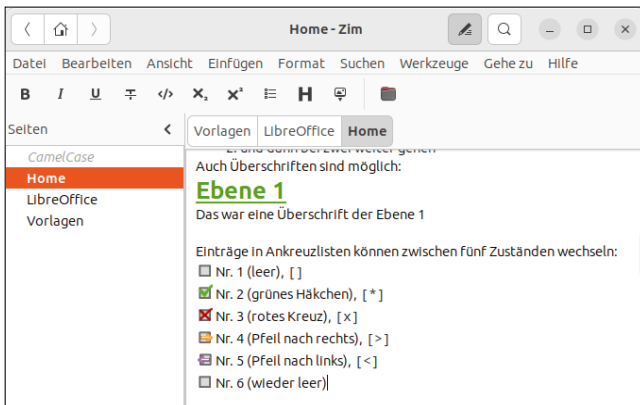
Home - Zim

Datei Bearbeiten Ansicht Einfügen Format Suchen Werkzeuge Gehe zu Hilfe

B I U $x_2$ $x^2$ H

Seiten

CamelCase
Home
LibreOffice
Vorlagen

Vorlagen LibreOffice Home

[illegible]
Auch Überschriften sind möglich:

Ebene 1

Das war eine Überschrift der Ebene 1

Einträge in Ankreuzlisten können zwischen fünf Zuständen wechseln:
Nr. 1 (leer), [ ]
Nr. 2 (grünes Häkchen), [*]
Nr. 3 (rotes Kreuz), [x]
Nr. 4 (Pfeil nach rechts), [>]
Nr. 5 (Pfeil nach links), [<]
Nr. 6 (wieder leer)